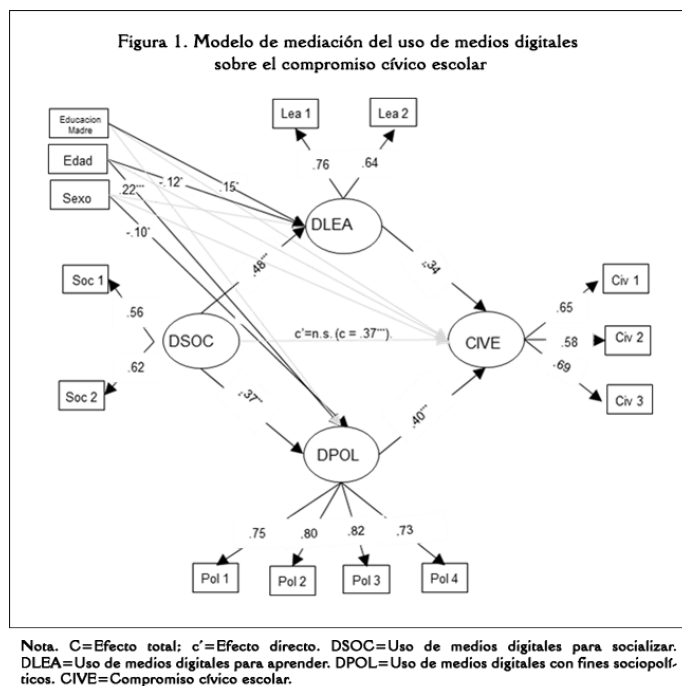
Figura 1. Modelo de mediación del uso de medios digitales sobre el compromiso cívico escolar

Educacion Madre

Edad

Sexo

Lea 1

Lea 2

.76

.64

.22***

-.12*

.15*

-.10*

DLEA

.48***

.34

Soc 1

.56

DSOC

c'=n.s. (c = .37***)

CIVE

.65

Civ 1

.58

Civ 2

.69

Civ 3

.62

Soc 2

.37**

DPOL

.40***

.75

.80

.82

.73

Pol 1

Pol 2

Pol 3

Pol 4

Nota. C=Efecto total; c'=Efecto directo. DSOC=Uso de medios digitales para socializar. DLEA=Uso de medios digitales para aprender. DPOL=Uso de medios digitales con fines sociopolíticos. CIVE=Compromiso cívico escolar.